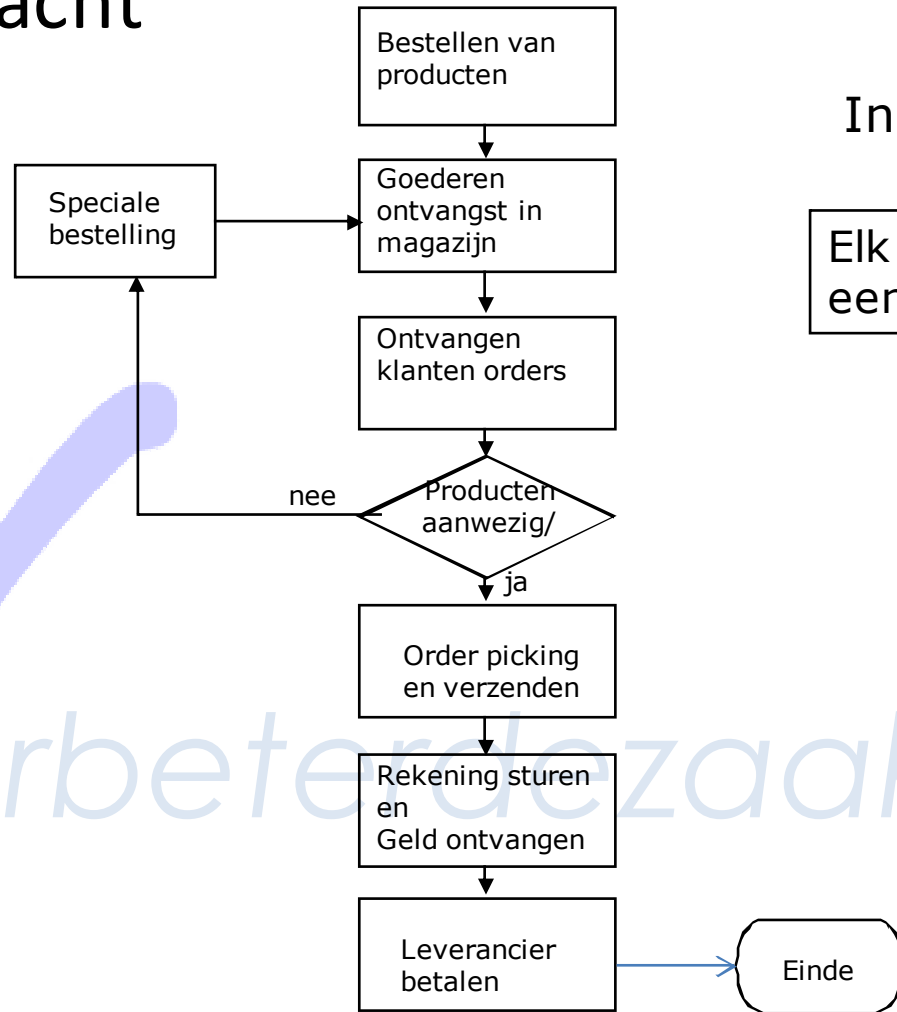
acht

Bestellen van producten

In

Speciale bestelling

Goederen ontvangst in magazijn

Elk eer

Ontvangen klanten orders

nee

Producten aanwezig/

ja

Order picking en verzenden

rbeterdezaak

Rekening sturen en Geld ontvangen

Leverancier betalen

Einde